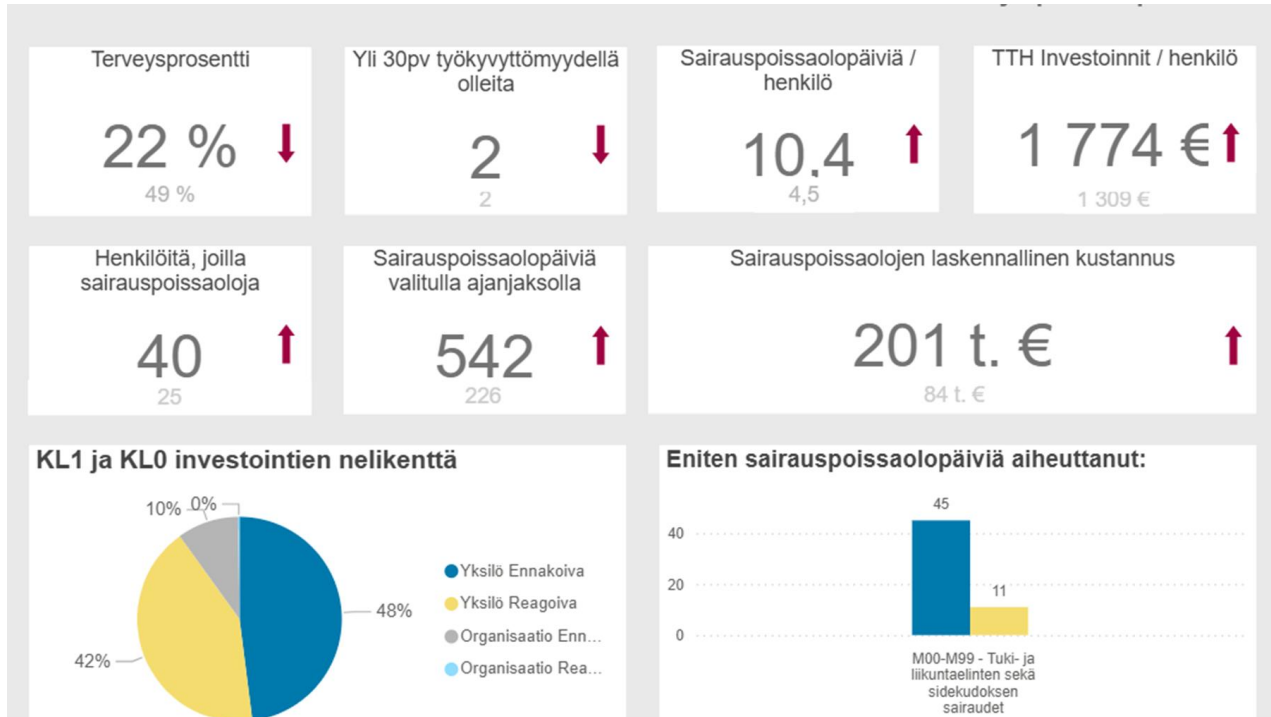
Terveysprosentti

22 %

49 %

Yli 30pv työkyvyttömyydellä olleita

2

2

Sairauspoissaolopäiviä / henkilö

10.4

4,5

TTH Investoinnit / henkilö

1 774 €

1 309 €

Henkilöitä, joilla sairauspoissaoloja

40

25

Sairauspoissaolopäiviä valitulla ajanjaksolla

542

226

Sairauspoissaolojen laskennallinen kustannus

201 t. €

84 t. €

KL1 ja KL0 investointien nelikenttä

10%

0%

48%

42%

Yksilö Ennakoiva

Yksilö Reagoiva

Organisaatio Enn...

Organisaatio Rea...

Eniten sairauspoissaolopäiviä aiheuttanut:

45

11

40

20

0

M00-M99 - Tuki- ja liikuntaelinten sekä sidekudoksen sairaudet